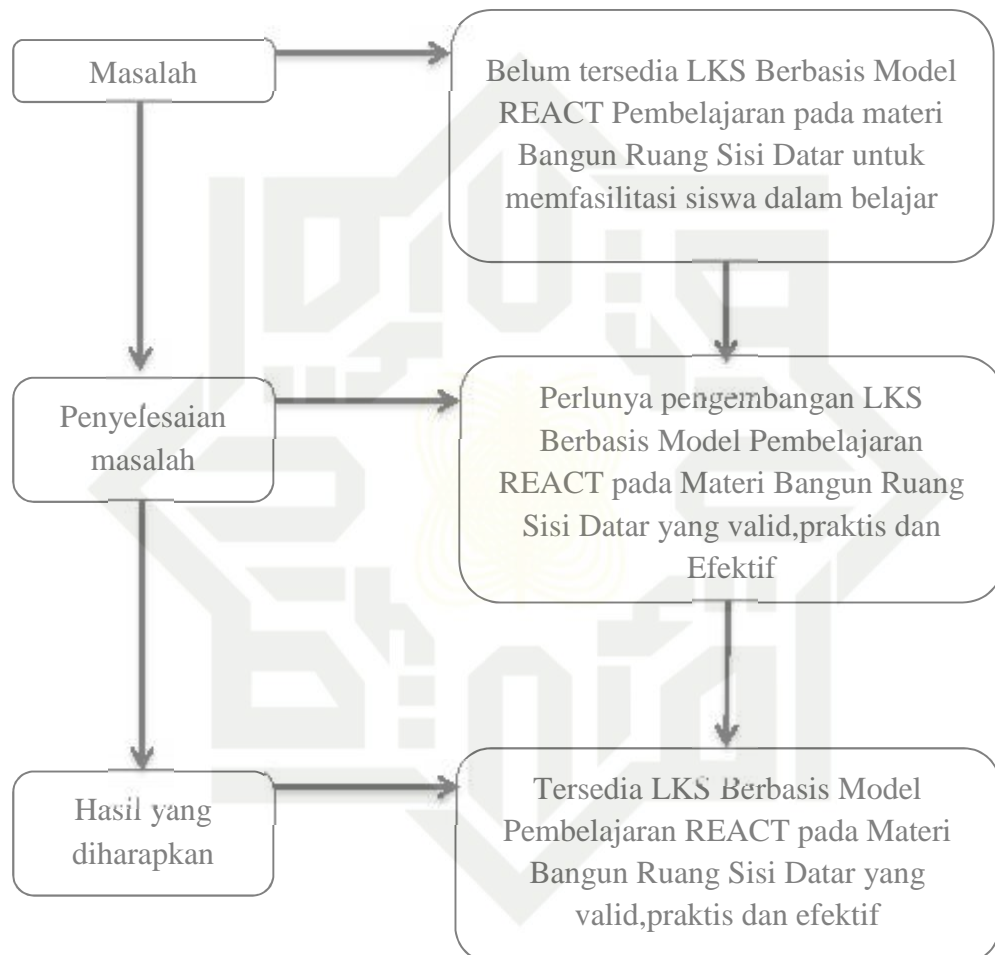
Masalah

Belum tersedia LKS Berbasis Model REACT Pembelajaran pada materi Bangun Ruang Sisi Datar untuk memfasilitasi siswa dalam belajar

Penyelesaian masalah

Perlunya pengembangan LKS Berbasis Model Pembelajaran REACT pada Materi Bangun Ruang Sisi Datar yang valid,praktis dan Efektif

Hasil yang diharapkan

Tersedia LKS Berbasis Model Pembelajaran REACT pada Materi Bangun Ruang Sisi Datar yang valid,praktis dan efektif